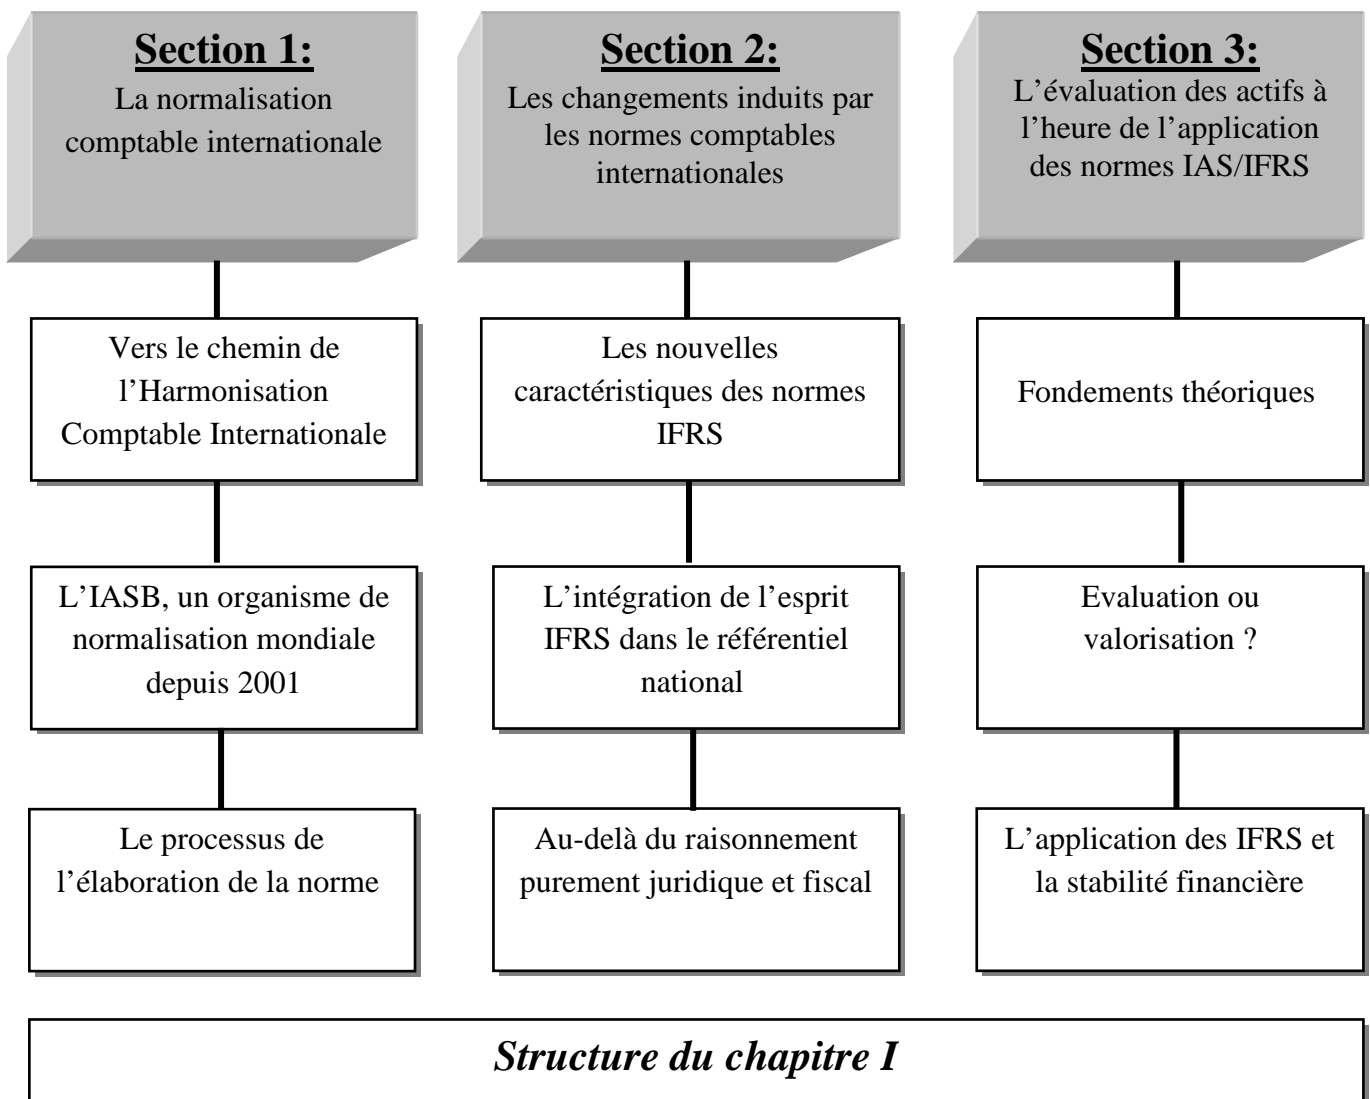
Section 1:
La normalisation comptable internationale

Vers le chemin de l'Harmonisation Comptable Internationale

L'IASB, un organisme de normalisation mondiale depuis 2001

Le processus de l'élaboration de la norme

Section 2:
Les changements induits par les normes comptables internationales

Les nouvelles caractéristiques des normes IFRS

L'intégration de l'esprit IFRS dans le référentiel national

Au-delà du raisonnement purement juridique et fiscal

Section 3:
L'évaluation des actifs à l'heure de l'application des normes IAS/IFRS

Fondements théoriques

Evaluation ou valorisation ?

L'application des IFRS et la stabilité financière

Structure du chapitre I